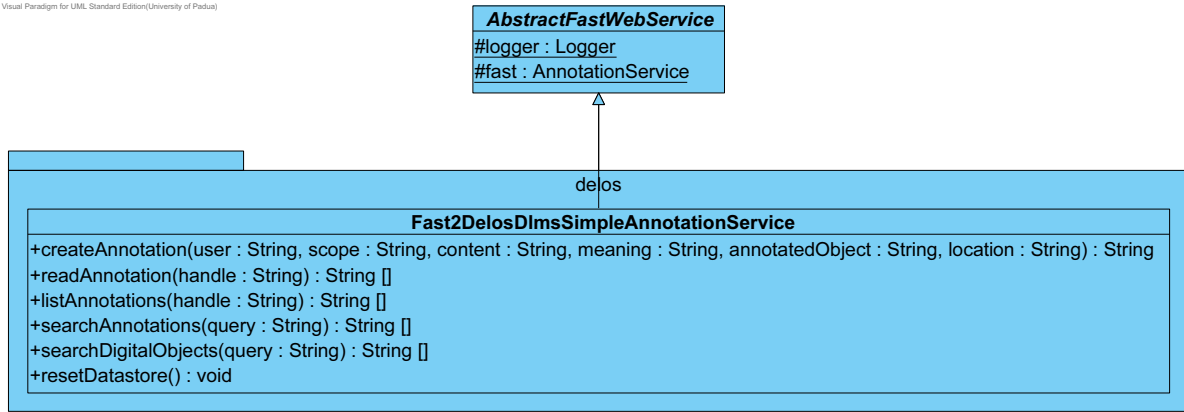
Visual Paradigm for UML Standard Edition(University of Padua)

AbstractFastWebService

#logger : Logger
#fast : AnnotationService

delos

Fast2DelosDlmsSimpleAnnotationService

+createAnnotation(user : String, scope : String, content : String, meaning : String, annotatedObject : String, location : String) : String
+readAnnotation(handle : String) : String []
+listAnnotations(handle : String) : String []
+searchAnnotations(query : String) : String []
+searchDigitalObjects(query : String) : String []
+resetDatastore() : void